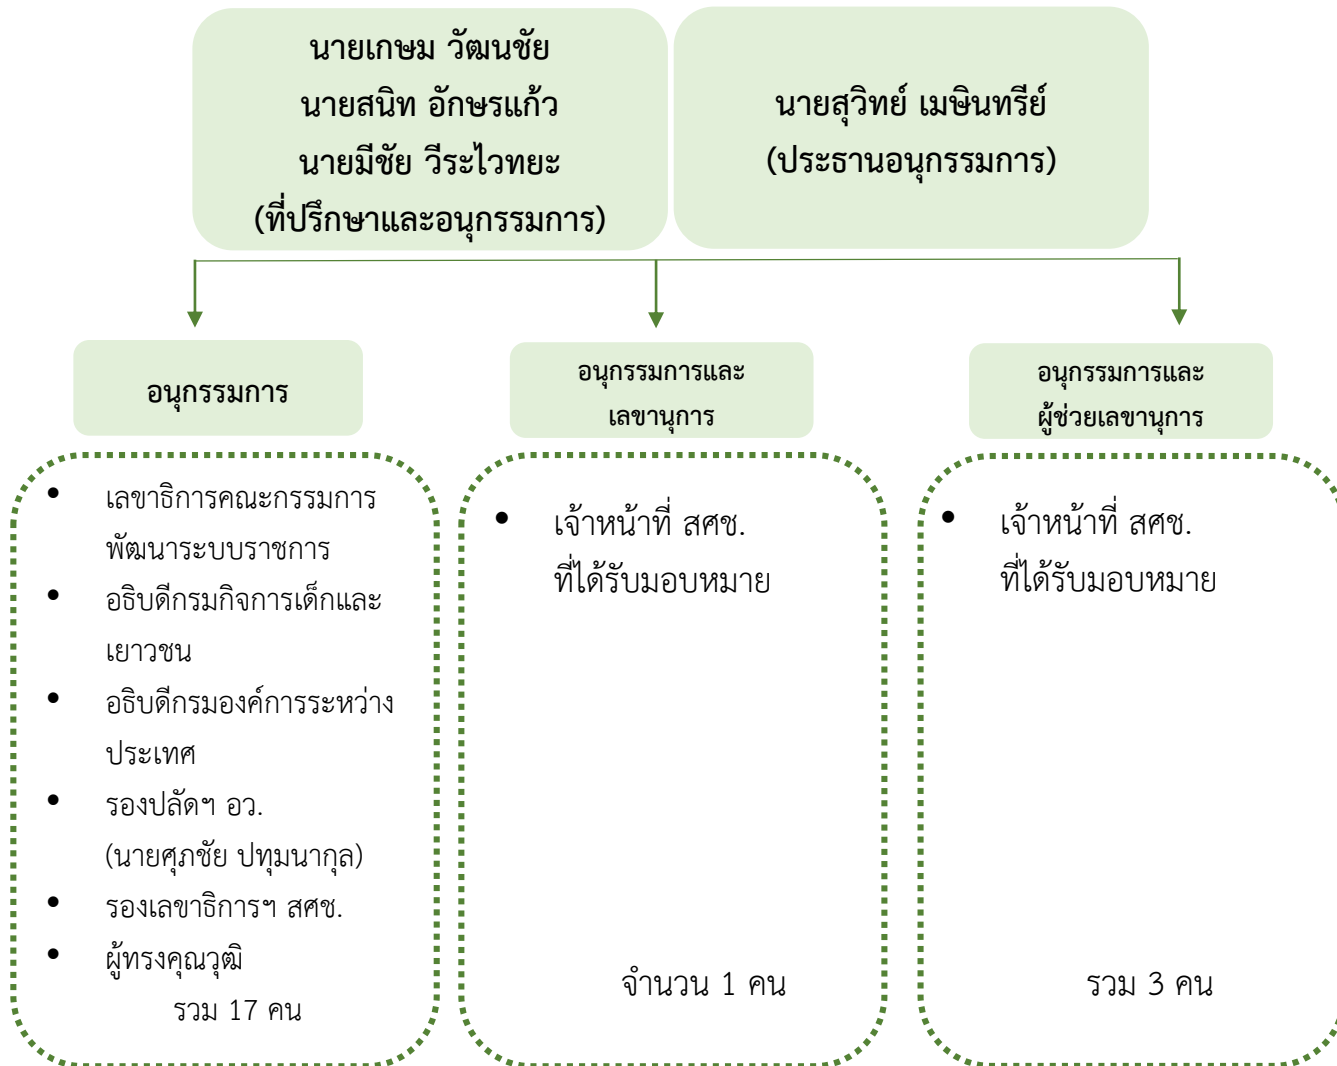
นายเกษม วัฒนชัย
นายสนิท อักษรแก้ว
นายมีชัย วีระไวทยะ
(ที่ปรึกษาและอนุกรรมการ)

นายสุวิทย์ เมษินทรีย์
(ประธานอนุกรรมการ)

อนุกรรมการ

- เลขาธิการคณะกรรมการพัฒนาระบบราชการ
- อธิบดีกรมกิจการเด็กและเยาวชน
- อธิบดีกรมองค์การระหว่างประเทศ
- รองปลัดฯ อว. (นายศุภชัย ปทุมนากุล)
- รองเลขาธิการฯ สศช.
- ผู้ทรงคุณวุฒิ

รวม 17 คน

อนุกรรมการและเลขานุการ

- เจ้าหน้าที่ สศช. ที่ได้รับมอบหมาย

จำนวน 1 คน

อนุกรรมการและผู้ช่วยเลขานุการ

- เจ้าหน้าที่ สศช. ที่ได้รับมอบหมาย

รวม 3 คน